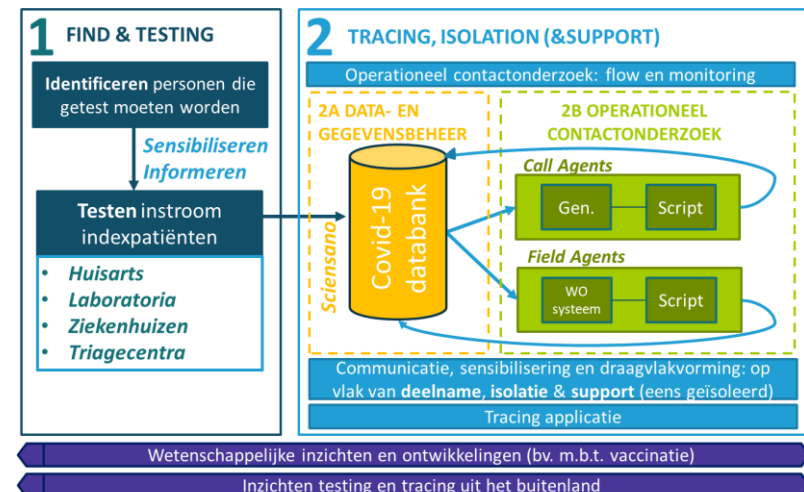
1 FIND & TESTING

Identificeren personen die getest moeten worden

Sensibiliseren
Informeren

Testen instroom indexpatiënten

• Huisarts
• Laboratoria
• Ziekenhuizen
• Triagecentra

2 TRACING, ISOLATION (&SUPPORT)

Operationeel contactonderzoek: flow en monitoring

2A DATA- EN GEGEVENSBEHEER

Sciensano

Covid-19 databank

2B OPERATIONEEL CONTACTONDERZOEK

Call Agents

Gen.

Script

Field Agents

WO systeem

Script

Communicatie, sensibilisering en draagvlakvorming: op vlak van deelname, isolatie & support (eens geïsoleerd)

Tracing applicatie

Wetenschappelijke inzichten en ontwikkelingen (bv. m.b.t. vaccinatie)

Inzichten testing en tracing uit het buitenland